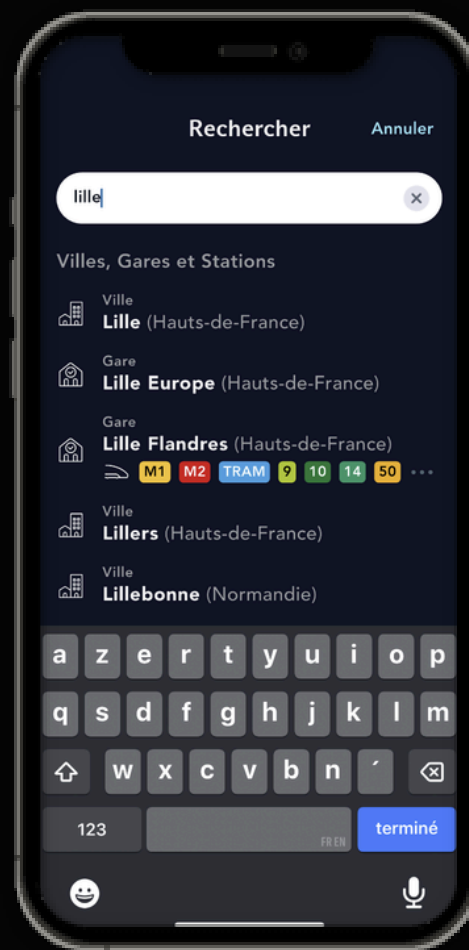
Rechercher Annuler

lille

Villes, Gares et Stations

Ville
Lille (Hauts-de-France)

Gare
Lille Europe (Hauts-de-France)

Gare
Lille Flandres (Hauts-de-France)
M1 M2 TRAM 9 10 14 50 ···

Ville
Lillers (Hauts-de-France)

Ville
Lillebonne (Normandie)

a z e r t y u i o p
q s d f g h j k l m
w x c v b n ´
123 FR EN terminé